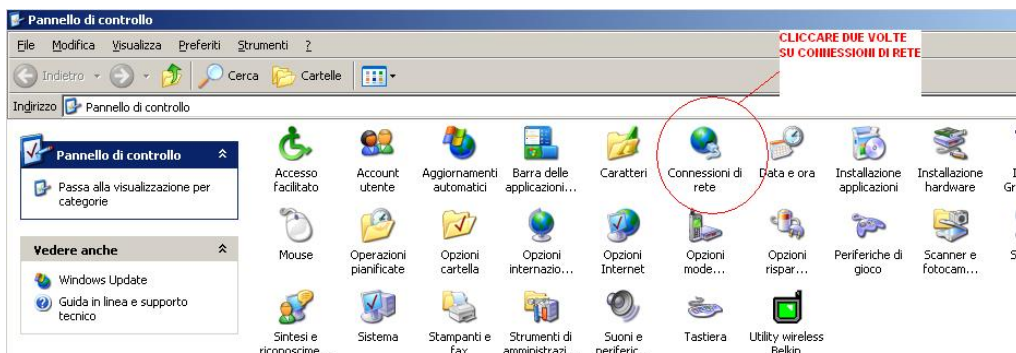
Pannello di controllo

File Modifica Visualizza Preferiti Strumenti ?

Indietro Cerca Cartelle

CLICCARE DUE VOLTE SU CONNESSIONI DI RETE

Indirizzo Pannello di controllo

Pannello di controllo

Passa alla visualizzazione per categorie

Vedere anche

Windows Update

Guida in linea e supporto tecnico

Accesso facilitato

Account utente

Aggiornamenti automatici

Barra delle applicazioni...

Caratteri

Connessioni di rete

Data e ora

Installazione applicazioni

Installazione hardware

Mouse

Operazioni pianificate

Opzioni cartella

Opzioni internazio...

Opzioni Internet

Opzioni modem...

Opzioni rispar...

Periferiche di gioco

Scanner e fotocam...

Sintesi e riconoscime...

Sistema

Stampanti e fax

Strumenti di amministrazi...

Suoni e periferic...

Tastiera

Utility wireless Belkin